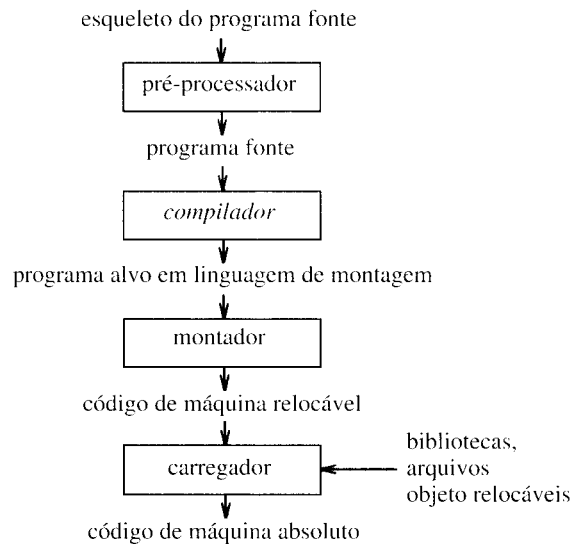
esqueleto do programa fonte

pré-processador

programa fonte

compilador

programa alvo em linguagem de montagem

montador

código de máquina relocável

carregador

bibliotecas, arquivos objeto relocáveis

código de máquina absoluto